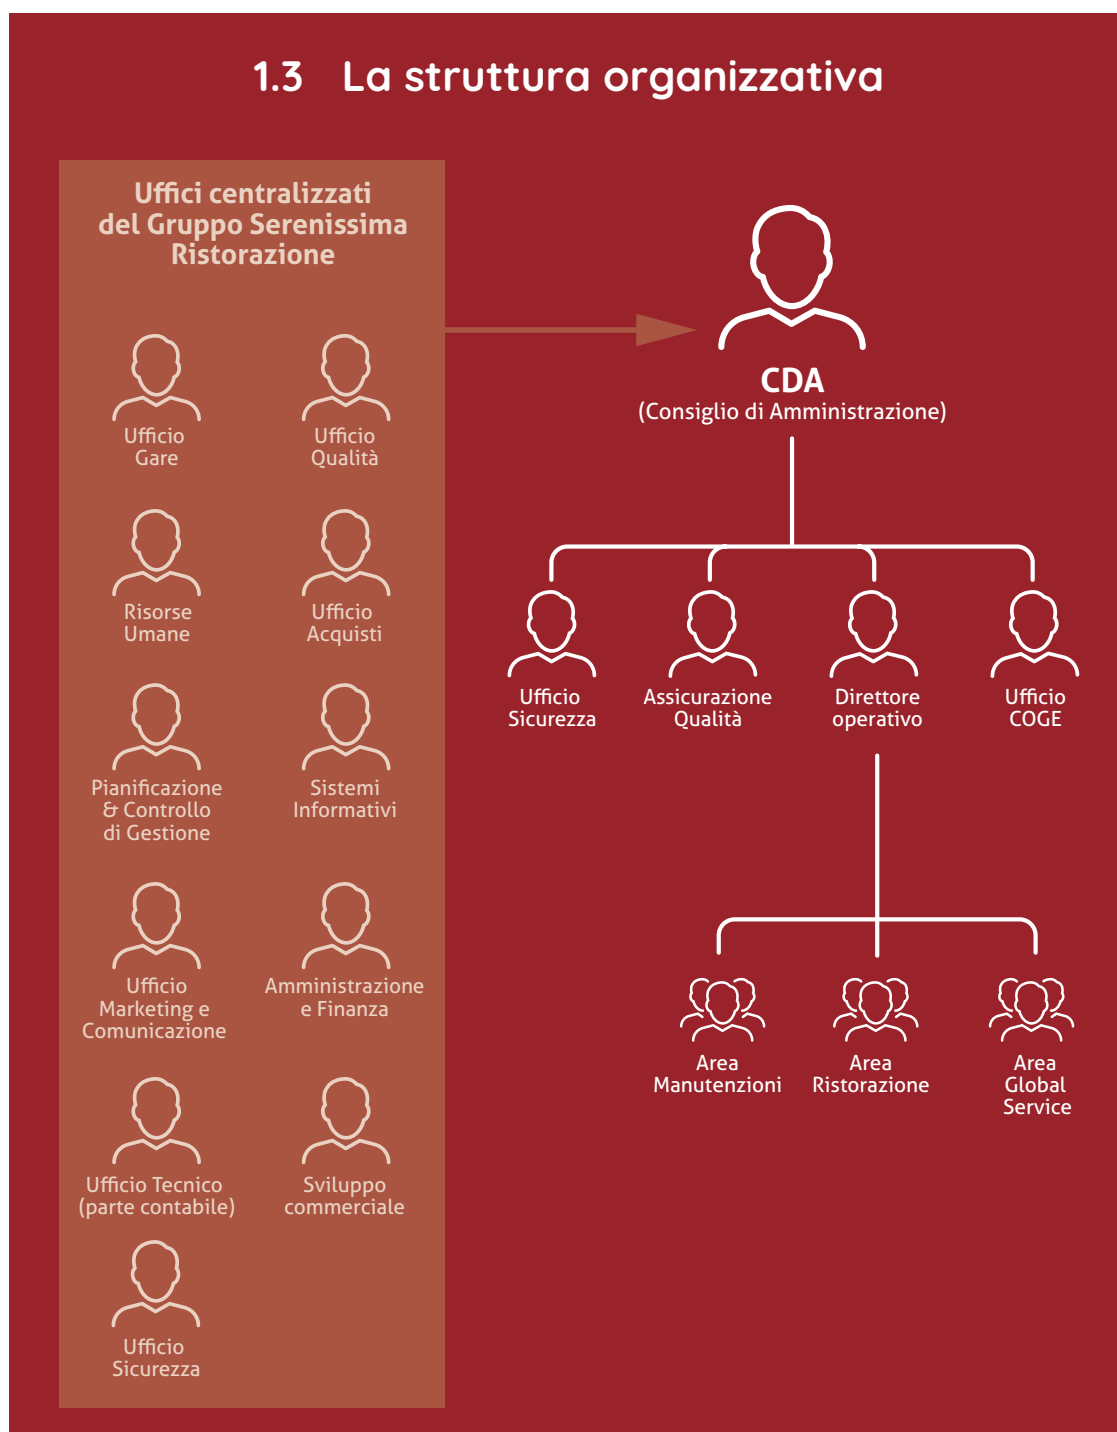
1.3 La struttura organizzativa

Uffici centralizzati del Gruppo Serenissima Ristorazione

Ufficio Gare

Ufficio Qualità

Risorse Umane

Ufficio Acquisti

Pianificazione & Controllo di Gestione

Sistemi Informativi

Ufficio Marketing e Comunicazione

Amministrazione e Finanza

Ufficio Tecnico (parte contabile)

Sviluppo commerciale

Ufficio Sicurezza

CDA
(Consiglio di Amministrazione)

Ufficio Sicurezza

Assicurazione Qualità

Direttore operativo

Ufficio COGE

Area Manutenzioni

Area Ristorazione

Area Global Service